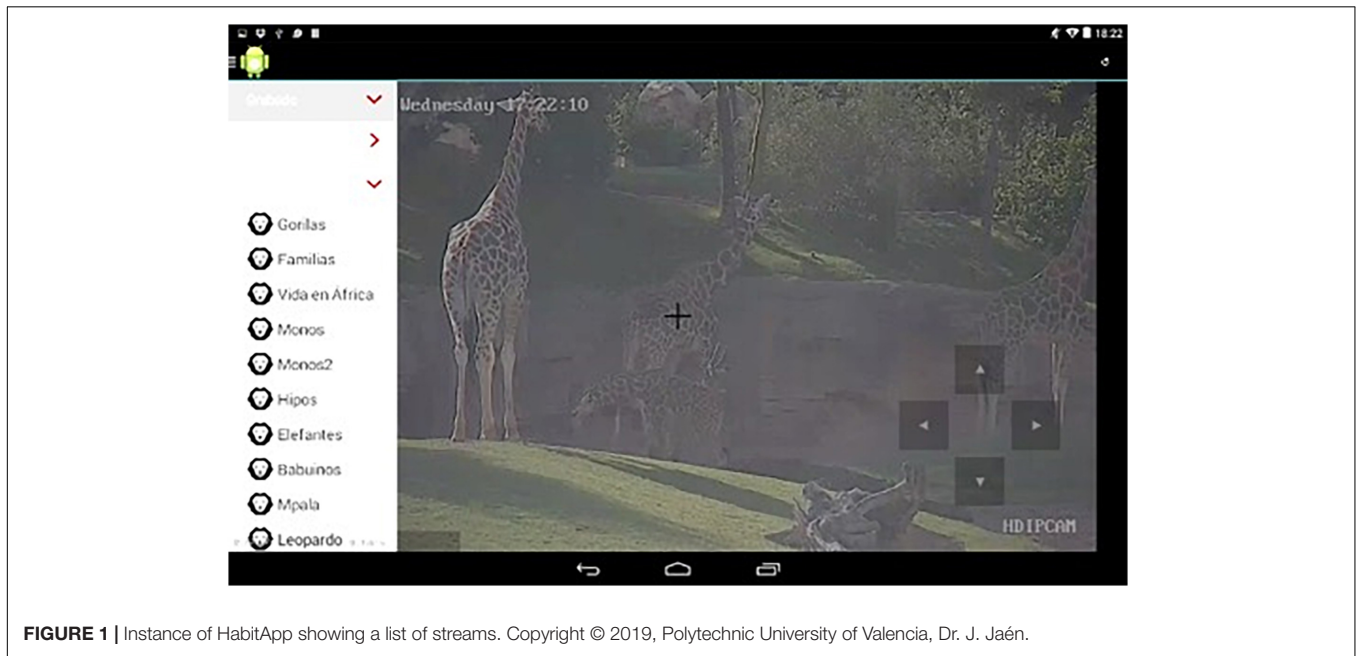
18:22

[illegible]

Wednesday 17:22:10

Gorilas
Familias
Vida en África
Monos
Monos2
Hipos
Elefantes
Babuinos
Mpala
Leopardo

HDIPCAM

FIGURE 1 | Instance of HabitApp showing a list of streams. Copyright © 2019, Polytechnic University of Valencia, Dr. J. Jaén.